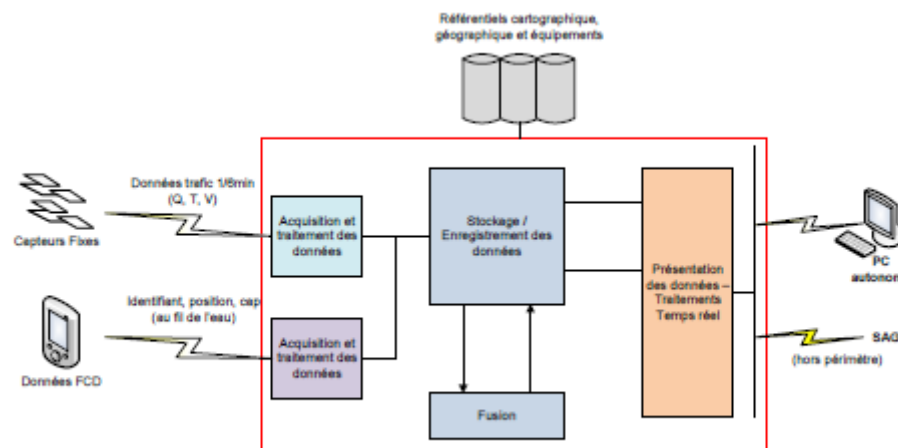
Référentiels cartographique, géographique et équipements

Données trafic 1/6min
(Q, T, V)

Capteurs Fixes

Acquisition et traitement des données

Stockage / Enregistrement des données

Présentation des données – Traitements Temps réel

PC autonom

Identifiant, position, cap
(au fil de l'eau)

Acquisition et traitement des données

SAG
(hors périmètre)

Données FCD

Fusion